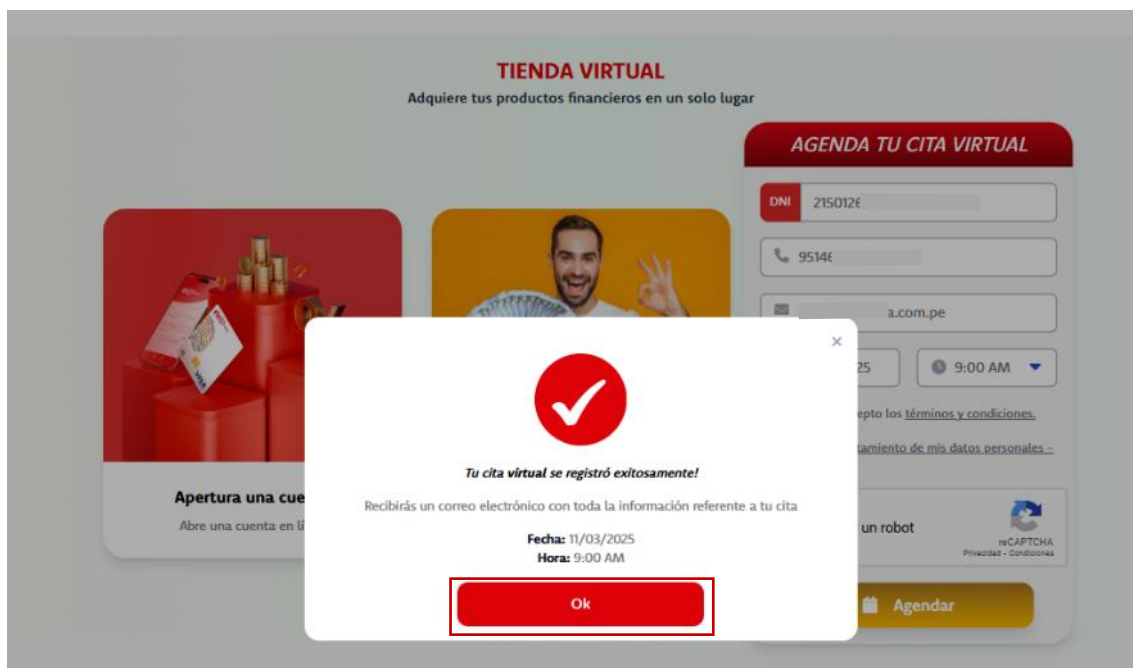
TIENDA VIRTUAL
Adquiere tus productos financieros en un solo lugar

AGENDA TU CITA VIRTUAL

DNI 2150126

9514€

a.com.pe

25

9:00 AM

epto los términos y condiciones.

tamiento de mis datos personales –

un robot

reCAPTCHA
Privacidad - Condiciones

Agendar

Apertura una cue

Abre una cuenta en lí

×

Tu cita virtual se registró exitosamente!

Recibirás un correo electrónico con toda la información referente a tu cita

Fecha: 11/03/2025
Hora: 9:00 AM

Ok